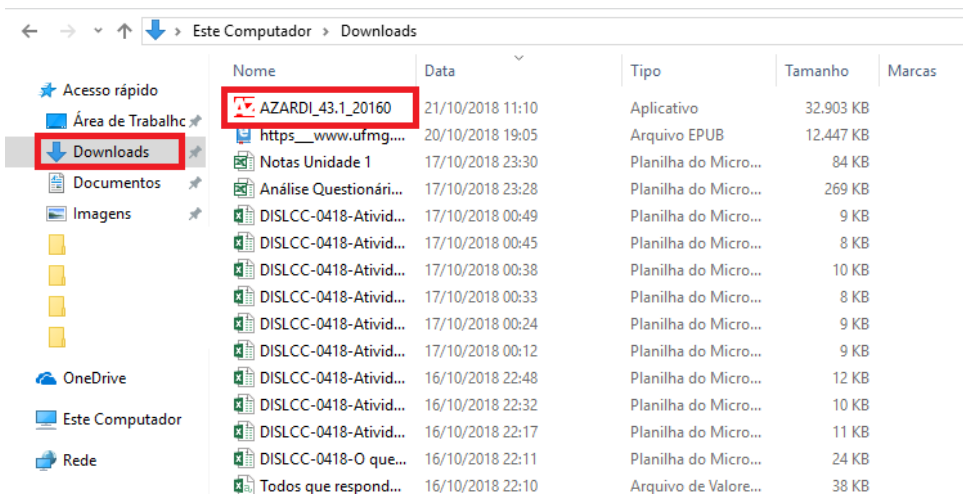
> Este Computador > Downloads

Acesso rápido
Área de Trabalho
Downloads
Documentos
Imagens

OneDrive
Este Computador
Rede

| Nome | Data | Tipo | Tamanho | Marcas |
|---|---|---|---|---|
| AZARDI_43.1_20160 | 21/10/2018 11:10 | Aplicativo | 32.903 KB | |
| https__www.ufmg.... | 20/10/2018 19:05 | Arquivo EPUB | 12.447 KB | |
| Notas Unidade 1 | 17/10/2018 23:30 | Planilha do Micro... | 84 KB | |
| Análise Questionári... | 17/10/2018 23:28 | Planilha do Micro... | 269 KB | |
| DISLCC-0418-Ativid... | 17/10/2018 00:49 | Planilha do Micro... | 9 KB | |
| DISLCC-0418-Ativid... | 17/10/2018 00:45 | Planilha do Micro... | 8 KB | |
| DISLCC-0418-Ativid... | 17/10/2018 00:38 | Planilha do Micro... | 10 KB | |
| DISLCC-0418-Ativid... | 17/10/2018 00:33 | Planilha do Micro... | 8 KB | |
| DISLCC-0418-Ativid... | 17/10/2018 00:24 | Planilha do Micro... | 9 KB | |
| DISLCC-0418-Ativid... | 17/10/2018 00:12 | Planilha do Micro... | 9 KB | |
| DISLCC-0418-Ativid... | 16/10/2018 22:48 | Planilha do Micro... | 12 KB | |
| DISLCC-0418-Ativid... | 16/10/2018 22:32 | Planilha do Micro... | 10 KB | |
| DISLCC-0418-Ativid... | 16/10/2018 22:17 | Planilha do Micro... | 11 KB | |
| DISLCC-0418-O que... | 16/10/2018 22:11 | Planilha do Micro... | 24 KB | |
| Todos que respond... | 16/10/2018 22:10 | Arquivo de Valore... | 38 KB | |